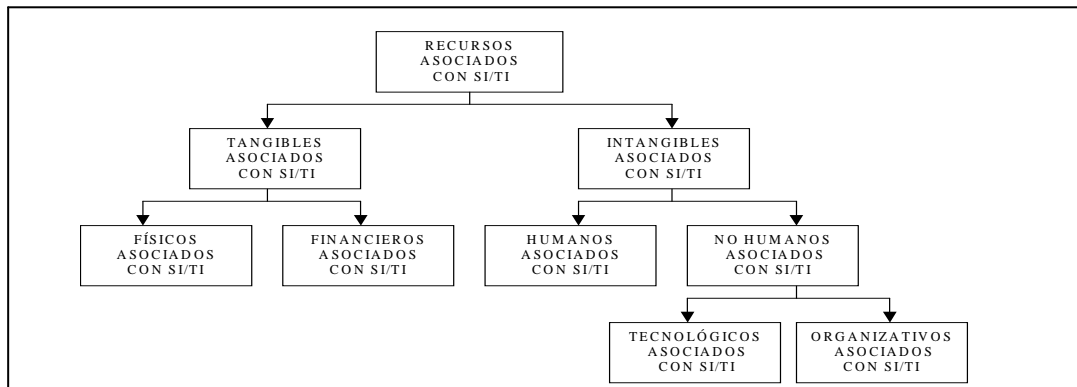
RECURSOS ASOCIADOS CON SI/TI

TANGIBLES ASOCIADOS CON SI/TI

INTANGIBLES ASOCIADOS CON SI/TI

FÍSICOS ASOCIADOS CON SI/TI

FINANCIEROS ASOCIADOS CON SI/TI

HUMANOS ASOCIADOS CON SI/TI

NO HUMANOS ASOCIADOS CON SI/TI

TECNOLÓGICOS ASOCIADOS CON SI/TI

ORGANIZATIVOS ASOCIADOS CON SI/TI